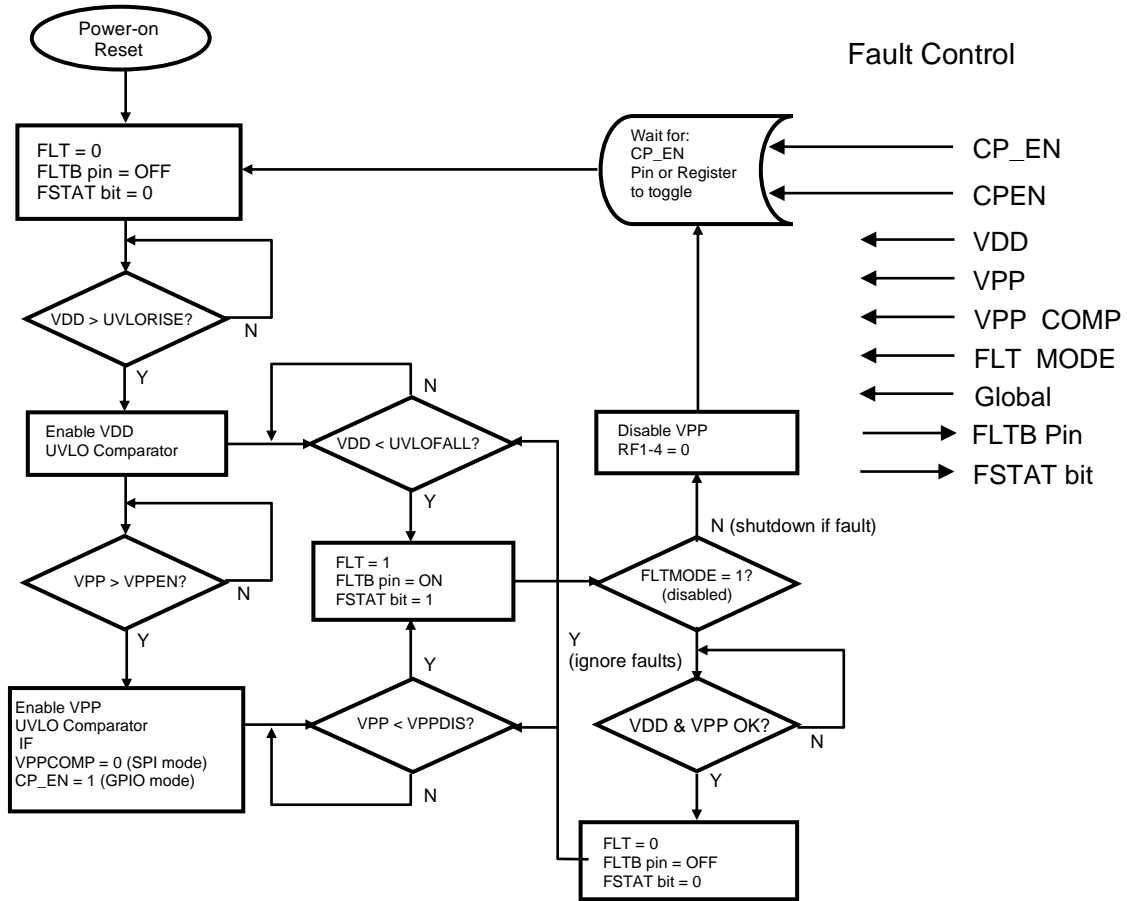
Power-on Reset

Fault Control

FLT = 0
FLTB pin = OFF
FSTAT bit = 0

Wait for:
CP_EN
Pin or Register
to toggle

CP_EN
CPEN
VDD
VPP
VPP COMP
FLT MODE
Global
FLTB Pin
FSTAT bit

VDD > UVLORISE?
N
Y

Enable VDD
UVLO Comparator

N
VDD < UVLOFALL?
Y

Disable VPP
RF1-4 = 0

N (shutdown if fault)

VPP > VPPEN?
N
Y

FLT = 1
FLTB pin = ON
FSTAT bit = 1

FLTMODE = 1?
(disabled)

Y
(ignore faults)

Y

Enable VPP
UVLO Comparator
IF
VPPCOMP = 0 (SPI mode)
CP_EN = 1 (GPIO mode)

VPP < VPPDIS?
N

VDD & VPP OK?
N
Y

FLT = 0
FLTB pin = OFF
FSTAT bit = 0